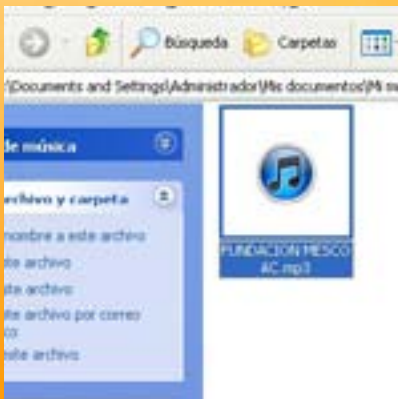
Búsqueda
Carpetas
\Documents and Settings\Administrador\Mis documentos\Mi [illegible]
de música
rchivo y carpeta
nombre a este archivo
te archivo
ste archivo
ste archivo por correo
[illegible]
nte archivo
FUNDACION MESCO AC.mp3